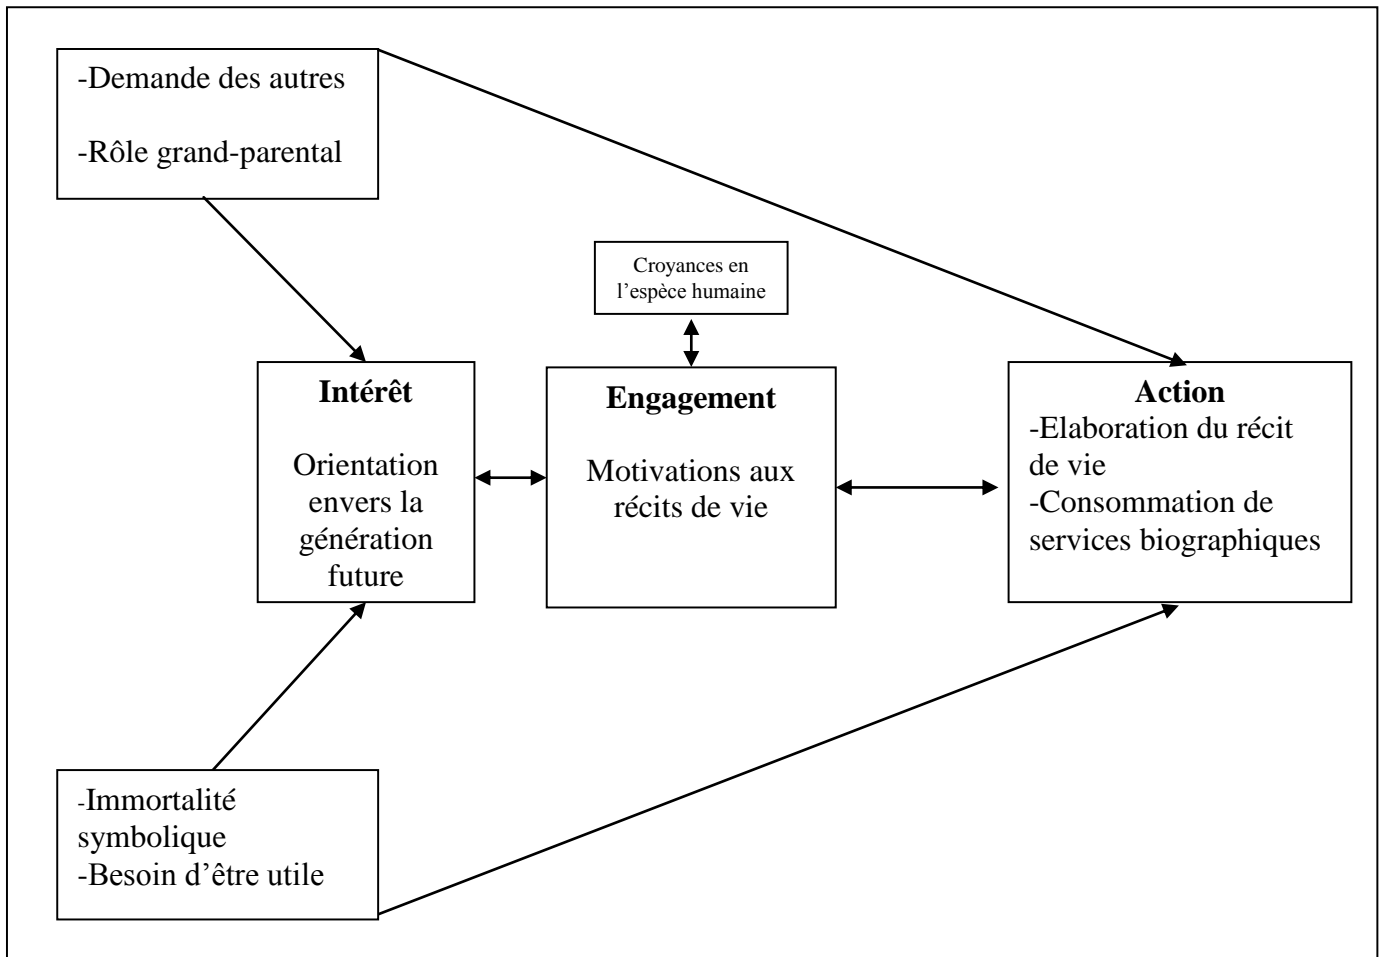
-Demande des autres

-Rôle grand-parental

Croyances en l'espèce humaine

**Intérêt**

Orientation envers la génération future

**Engagement**

Motivations aux récits de vie

**Action**

-Elaboration du récit de vie
-Consommation de services biographiques

-Immortalité symbolique
-Besoin d'être utile